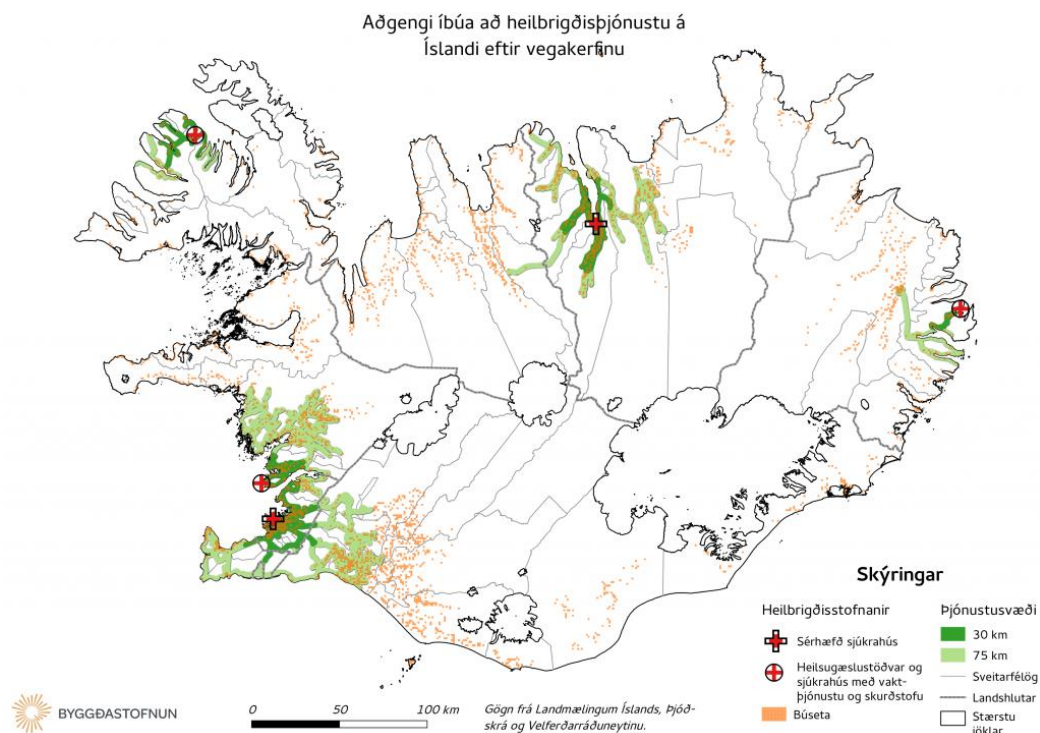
Aðgengi íbúa að heilbrigðisþjónustu á Íslandi eftir vegakerfinu

Skýringar

Heilbrigðisstofnanir

Sérhæfð sjúkrahús

Heilsugæslustöðvar og sjúkrahús með vaktþjónustu og skurðstofu

Búseta

Þjónustusvæði

30 km

75 km

Sveitarfélög

Landshlutar

Stærstu jöklar

BYGGÐASTOFNUN

0 50 100 km

Gögn frá Landmælingum Íslands, Þjóðskrá og Velferðarráðuneytinu.